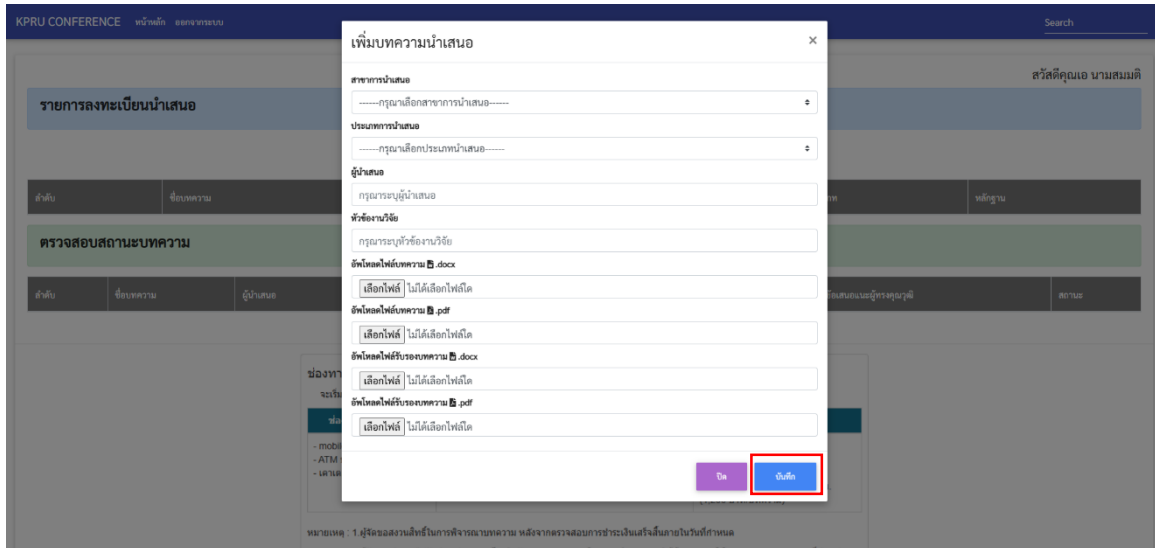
KPRU CONFERENCE หน้าหลัก ออกจากระบบ

Search

สวัสดีคุณเอ นามสมมติ

รายการลงทะเบียนนำเสนอ

| ลำดับ | ชื่อบทความ | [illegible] | หลักฐาน |
|---|---|---|---|

ตรวจสอบสถานะบทความ

| ลำดับ | ชื่อบทความ | ผู้นำเสนอ | ข้อเสนอแนะผู้ทรงคุณวุฒิ | สถานะ |
|---|---|---|---|---|

ช่องทา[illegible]

จะเริ่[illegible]

- mobil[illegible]
- ATM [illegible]
- เคาเต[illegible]

หมายเหตุ : 1.ผู้จัดขอสงวนสิทธิ์ในการพิจารณาบทความ หลังจากตรวจสอบการชำระเงินเสร็จสิ้นภายในวันที่กำหนด

เพิ่มบทความนำเสนอ

×

สาขาการนำเสนอ

------กรุณาเลือกสาขาการนำเสนอ------

ประเภทการนำเสนอ

------กรุณาเลือกประเภทนำเสนอ------

ผู้นำเสนอ

กรุณาระบุผู้นำเสนอ

หัวข้องานวิจัย

กรุณาระบุหัวข้องานวิจัย

อัพโหลดไฟล์บทความ .docx

เลือกไฟล์ ไม่ได้เลือกไฟล์ใด

อัพโหลดไฟล์บทความ .pdf

เลือกไฟล์ ไม่ได้เลือกไฟล์ใด

อัพโหลดไฟล์รับรองบทความ .docx

เลือกไฟล์ ไม่ได้เลือกไฟล์ใด

อัพโหลดไฟล์รับรองบทความ .pdf

เลือกไฟล์ ไม่ได้เลือกไฟล์ใด

ปิด

บันทึก